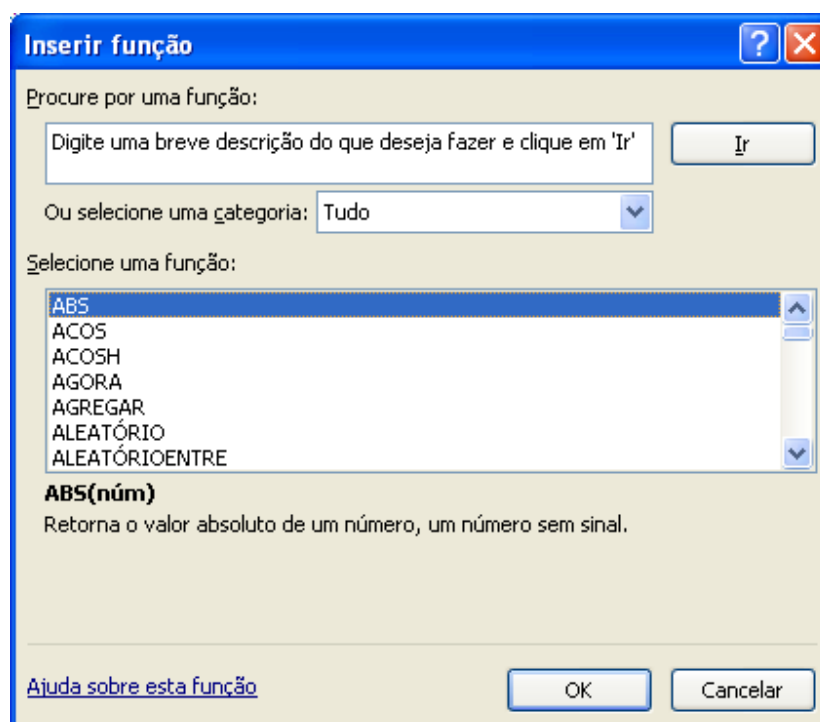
Inserir função

?

Procure por uma função:

Digite uma breve descrição do que deseja fazer e clique em 'Ir'

Ir

Ou selecione uma categoria: Tudo

Selecione uma função:

ABS
ACOS
ACOSH
AGORA
AGREGAR
ALEATÓRIO
ALEATÓRIOENTRE

ABS(núm)

Retorna o valor absoluto de um número, um número sem sinal.

Ajuda sobre esta função

OK

Cancelar